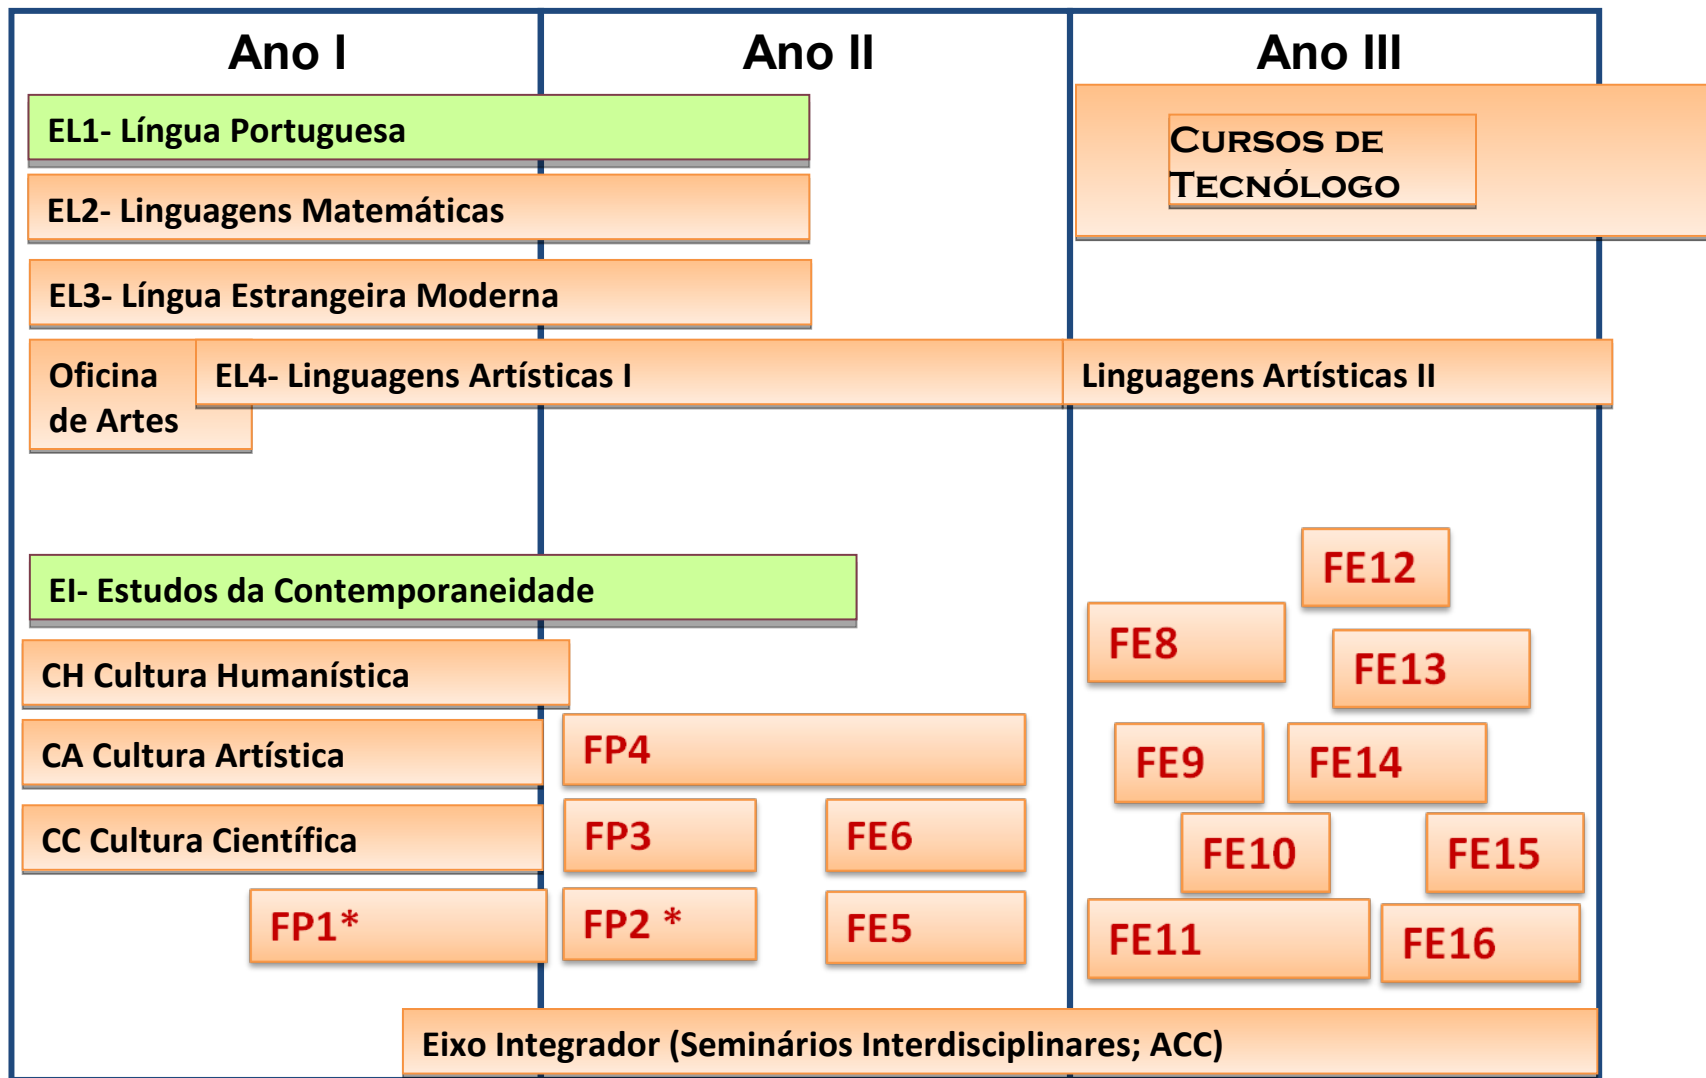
Ano I

Ano II

Ano III

EL1- Língua Portuguesa

Cursos de Tecnólogo

EL2- Linguagens Matemáticas

EL3- Língua Estrangeira Moderna

Oficina de Artes

EL4- Linguagens Artísticas I

Linguagens Artísticas II

FE12

EI- Estudos da Contemporaneidade

FE8

FE13

CH Cultura Humanística

CA Cultura Artística

FP4

FE9

FE14

CC Cultura Científica

FP3

FE6

FE10

FE15

FP1*

FP2 *

FE5

FE11

FE16

Eixo Integrador (Seminários Interdisciplinares; ACC)